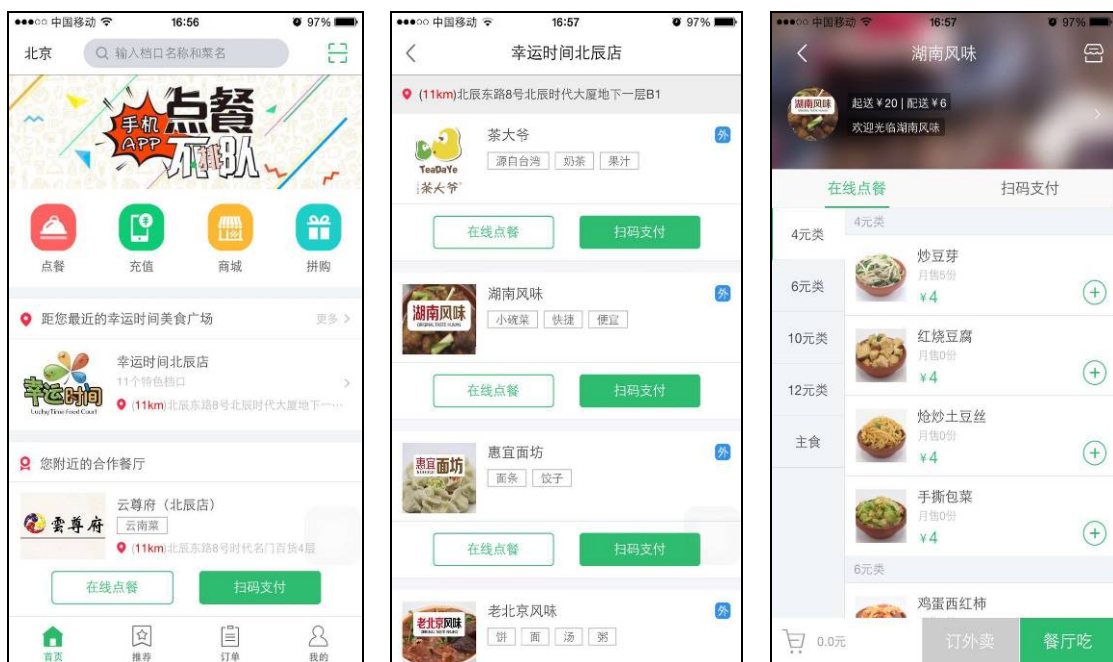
●●●○○ 中国移动 16:56 97%

北京 输入档口名称和菜名

手机APP 点餐 不排队

点餐 充值 商城 拼购

距您最近的幸运时间美食广场 更多 >

幸运时间北辰店
11个特色档口
(11km)北辰东路8号北辰时代大厦地下一…

幸运时间 Lucky Time Food Court

您附近的合作餐厅

云尊府（北辰店）
云南菜
(11km)北辰东路8号时代名门百货4层

雲尊府

在线点餐 扫码支付

首页 推荐 订单 我的

●●●○○ 中国移动 16:57 97%

幸运时间北辰店

(11km)北辰东路8号北辰时代大厦地下一层B1

茶大爷
源自台湾 奶茶 果汁
外
TeaDaYe 茶大爷

在线点餐 扫码支付

湖南风味
小碗菜 快捷 便宜
外

在线点餐 扫码支付

惠宜面坊
面条 饺子
外

在线点餐 扫码支付

老北京风味
饼 面 汤 粥
外

●●●○○ 中国移动 16:57 97%

湖南风味

起送￥20 | 配送￥6
欢迎光临湖南风味

在线点餐 扫码支付

4元类
6元类
10元类
12元类
主食

4元类
炒豆芽
月售5份
¥4

红烧豆腐
月售0份
¥4

炝炒土豆丝
月售0份
¥4

手撕包菜
月售0份
¥4

6元类
鸡蛋西红柿

0.0元 订外卖 餐厅吃